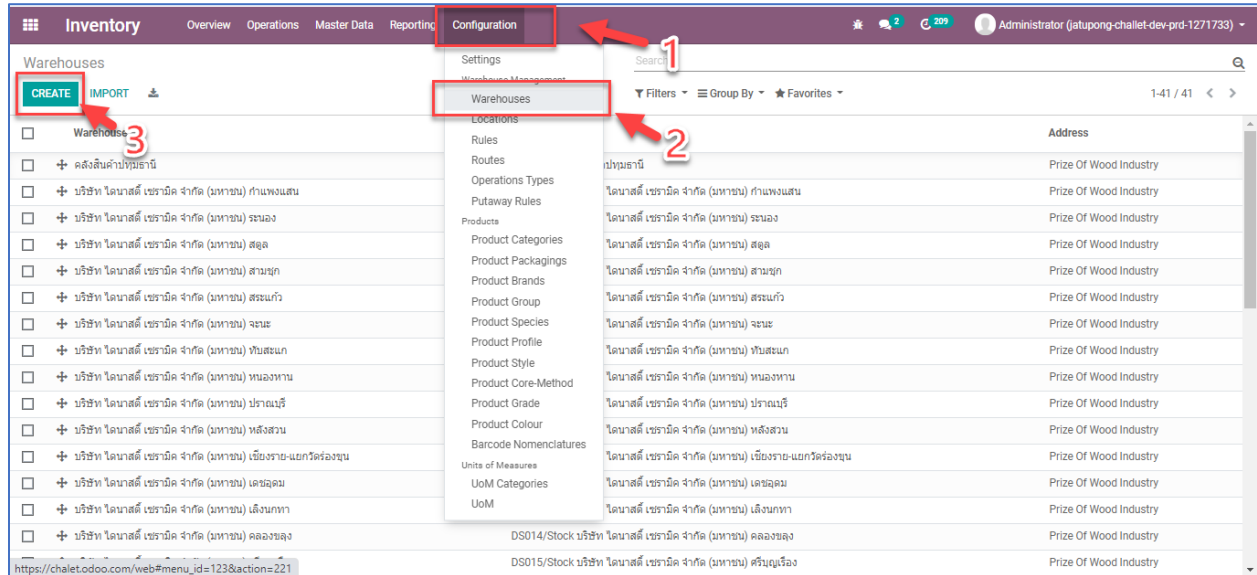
Inventory Overview Operations Master Data Reporting Configuration 2 209 Administrator (jatupong-challet-dev-prd-1271733)

Warehouses

CREATE IMPORT

Search

Filters Group By Favorites 1-41 / 41

1

2

3

Settings
Warehouse Management
Warehouses
Locations
Rules
Routes
Operations Types
Putaway Rules
Products
Product Categories
Product Packagings
Product Brands
Product Group
Product Species
Product Profile
Product Style
Product Core-Method
Product Grade
Product Colour
Barcode Nomenclatures
Units of Measures
UoM Categories
UoM

| Warehouse | | Address |
|---|---|---|
| คลังสินค้าปทุมธานี | ปทุมธานี | Prize Of Wood Industry |
| บริษัท ไดนาสตี้ เซรามิค จำกัด (มหาชน) กำแพงแสน | ไดนาสตี้ เซรามิค จำกัด (มหาชน) กำแพงแสน | Prize Of Wood Industry |
| บริษัท ไดนาสตี้ เซรามิค จำกัด (มหาชน) ระนอง | ไดนาสตี้ เซรามิค จำกัด (มหาชน) ระนอง | Prize Of Wood Industry |
| บริษัท ไดนาสตี้ เซรามิค จำกัด (มหาชน) สตูล | ไดนาสตี้ เซรามิค จำกัด (มหาชน) สตูล | Prize Of Wood Industry |
| บริษัท ไดนาสตี้ เซรามิค จำกัด (มหาชน) สามชุก | ไดนาสตี้ เซรามิค จำกัด (มหาชน) สามชุก | Prize Of Wood Industry |
| บริษัท ไดนาสตี้ เซรามิค จำกัด (มหาชน) สระแก้ว | ไดนาสตี้ เซรามิค จำกัด (มหาชน) สระแก้ว | Prize Of Wood Industry |
| บริษัท ไดนาสตี้ เซรามิค จำกัด (มหาชน) จะนะ | ไดนาสตี้ เซรามิค จำกัด (มหาชน) จะนะ | Prize Of Wood Industry |
| บริษัท ไดนาสตี้ เซรามิค จำกัด (มหาชน) ทับสะแก | ไดนาสตี้ เซรามิค จำกัด (มหาชน) ทับสะแก | Prize Of Wood Industry |
| บริษัท ไดนาสตี้ เซรามิค จำกัด (มหาชน) หนองหาน | ไดนาสตี้ เซรามิค จำกัด (มหาชน) หนองหาน | Prize Of Wood Industry |
| บริษัท ไดนาสตี้ เซรามิค จำกัด (มหาชน) ปราณบุรี | ไดนาสตี้ เซรามิค จำกัด (มหาชน) ปราณบุรี | Prize Of Wood Industry |
| บริษัท ไดนาสตี้ เซรามิค จำกัด (มหาชน) หลังสวน | ไดนาสตี้ เซรามิค จำกัด (มหาชน) หลังสวน | Prize Of Wood Industry |
| บริษัท ไดนาสตี้ เซรามิค จำกัด (มหาชน) เชียงราย-แยกวัดร่องขุน | ไดนาสตี้ เซรามิค จำกัด (มหาชน) เชียงราย-แยกวัดร่องขุน | Prize Of Wood Industry |
| บริษัท ไดนาสตี้ เซรามิค จำกัด (มหาชน) เดชอุดม | ไดนาสตี้ เซรามิค จำกัด (มหาชน) เดชอุดม | Prize Of Wood Industry |
| บริษัท ไดนาสตี้ เซรามิค จำกัด (มหาชน) เลิงนกทา | ไดนาสตี้ เซรามิค จำกัด (มหาชน) เลิงนกทา | Prize Of Wood Industry |
| บริษัท ไดนาสตี้ เซรามิค จำกัด (มหาชน) คลองขลุง | DS014/Stock บริษัท ไดนาสตี้ เซรามิค จำกัด (มหาชน) คลองขลุง | Prize Of Wood Industry |
| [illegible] | DS015/Stock บริษัท ไดนาสตี้ เซรามิค จำกัด (มหาชน) ศรีบุญเรือง | Prize Of Wood Industry |

https://chalet.odoo.com/web#menu_id=123&action=221